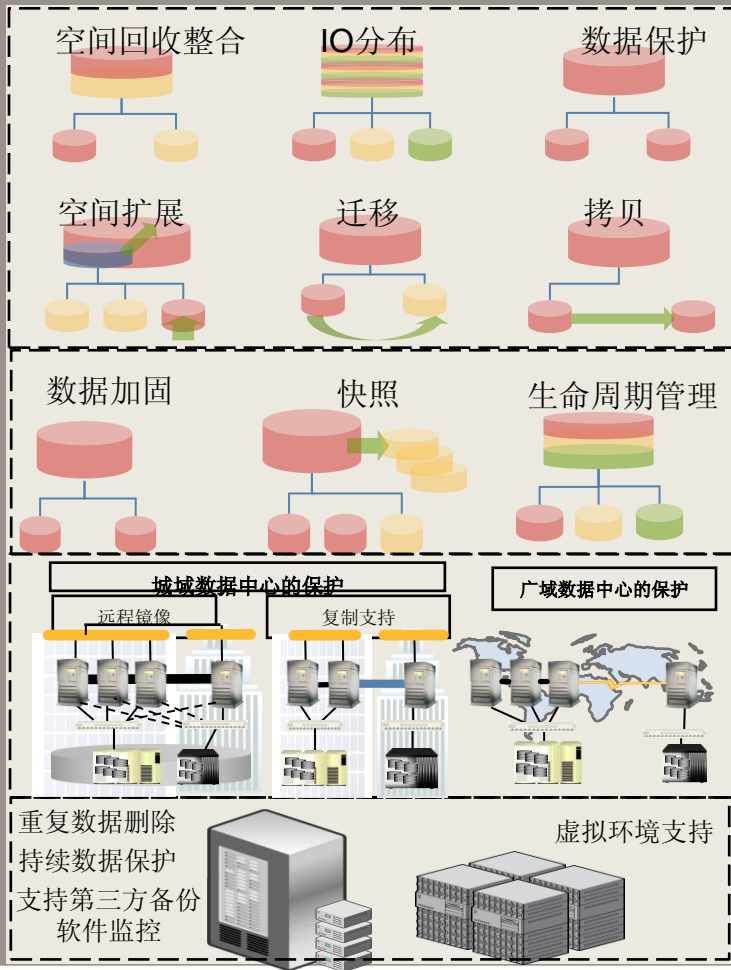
空间回收整合

IO分布

数据保护

空间扩展

迁移

拷贝

数据加固

快照

生命周期管理

城域数据中心的保护

远程镜像

复制支持

广域数据中心的保护

重复数据删除

持续数据保护

支持第三方备份软件监控

虚拟环境支持